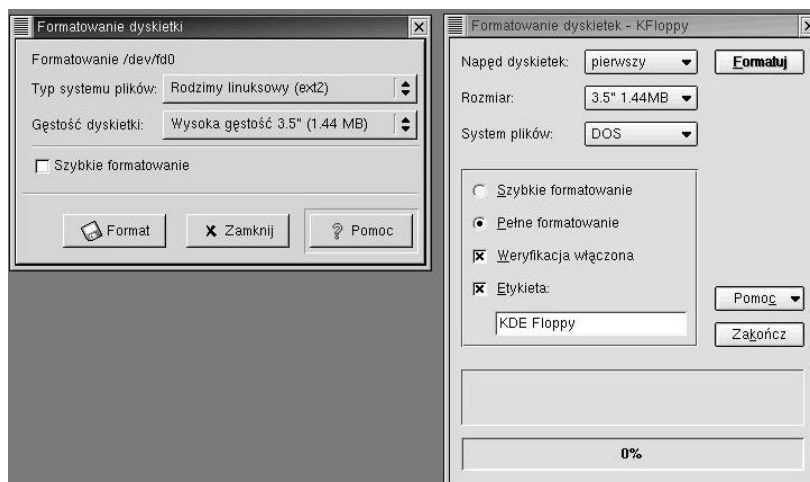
Formatowanie dyskietki

Formatowanie /dev/fd0

Typ systemu plików: Rodzimy linuksowy (ext2)

Gęstość dyskietki: Wysoka gęstość 3.5" (1.44 MB)

Szybkie formatowanie

Format

Zamknij

Pomoc

Formatowanie dyskietek - KFloppy

Napęd dyskietek: pierwszy

Formatuj

Rozmiar: 3.5" 1.44MB

System plików: DOS

Szybkie formatowanie

Pełne formatowanie

Weryfikacja włączona

Etykieta:

KDE Floppy

Pomoc

Zakończ

0%